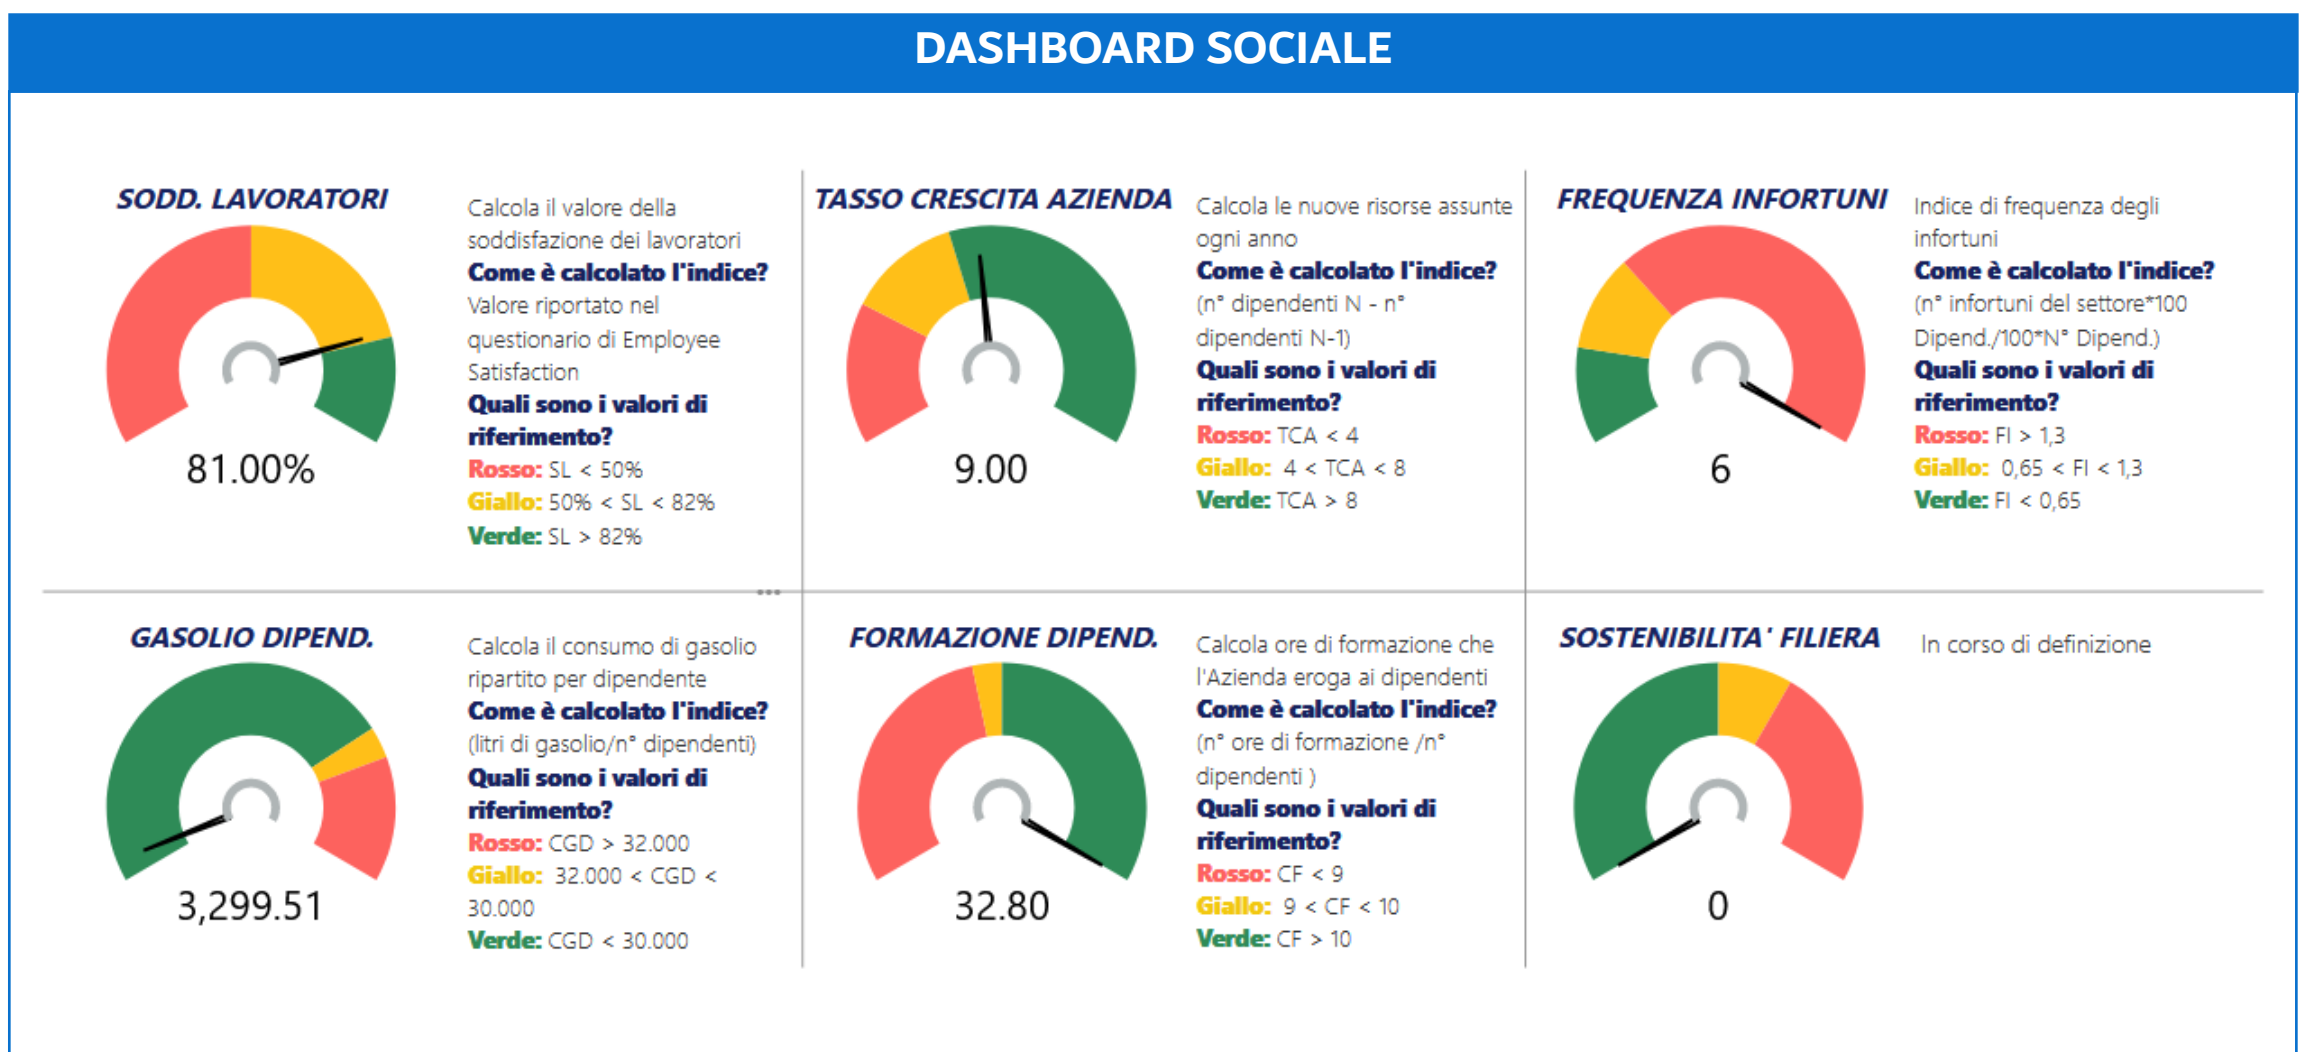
DASHBOARD SOCIALE

SODD. LAVORATORI

81.00%

Calcola il valore della soddisfazione dei lavoratori
Come è calcolato l'indice?
Valore riportato nel questionario di Employee Satisfaction
Quali sono i valori di riferimento?
Rosso: SL < 50%
Giallo: 50% < SL < 82%
Verde: SL > 82%

TASSO CRESCITA AZIENDA

9.00

Calcola le nuove risorse assunte ogni anno
Come è calcolato l'indice?
(n° dipendenti N - n° dipendenti N-1)
Quali sono i valori di riferimento?
Rosso: TCA < 4
Giallo: 4 < TCA < 8
Verde: TCA > 8

FREQUENZA INFORTUNI

6

Indice di frequenza degli infortuni
Come è calcolato l'indice?
(n° infortuni del settore*100 Dipend./100*N° Dipend.)
Quali sono i valori di riferimento?
Rosso: FI > 1,3
Giallo: 0,65 < FI < 1,3
Verde: FI < 0,65

GASOLIO DIPEND.

3,299.51

Calcola il consumo di gasolio ripartito per dipendente
Come è calcolato l'indice?
(litri di gasolio/n° dipendenti)
Quali sono i valori di riferimento?
Rosso: CGD > 32.000
Giallo: 32.000 < CGD < 30.000
Verde: CGD < 30.000

FORMAZIONE DIPEND.

32.80

Calcola ore di formazione che l'Azienda eroga ai dipendenti
Come è calcolato l'indice?
(n° ore di formazione /n° dipendenti )
Quali sono i valori di riferimento?
Rosso: CF < 9
Giallo: 9 < CF < 10
Verde: CF > 10

SOSTENIBILITA' FILIERA

0

In corso di definizione